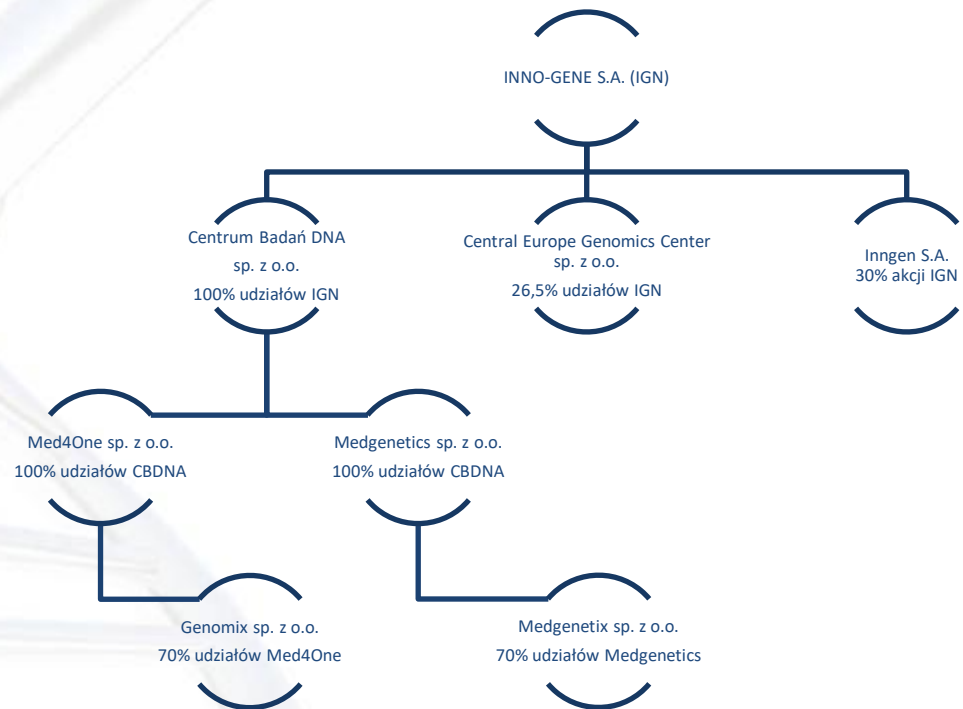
INNO-GENE S.A. (IGN)

Centrum Badań DNA sp. z o.o. 100% udziałów IGN

Central Europe Genomics Center sp. z o.o. 26,5% udziałów IGN

Inngen S.A. 30% akcji IGN

Med4One sp. z o.o. 100% udziałów CBDNA

Medgenetics sp. z o.o. 100% udziałów CBDNA

Genomix sp. z o.o. 70% udziałów Med4One

Medgenetix sp. z o.o. 70% udziałów Medgenetics